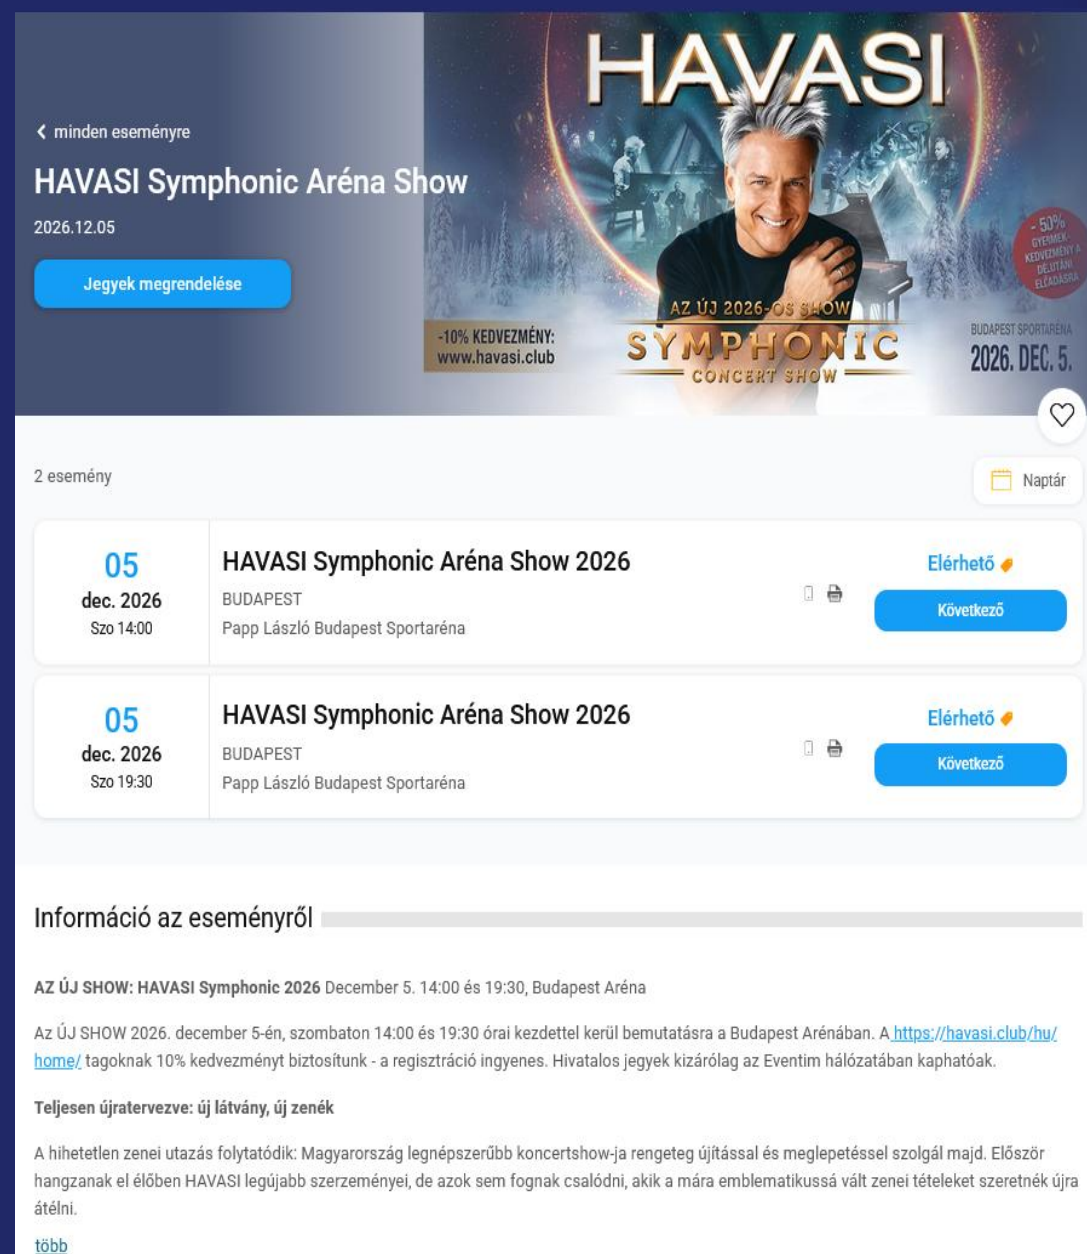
‹ minden eseményre

HAVASI Symphonic Aréna Show

2026.12.05

Jegyek megrendelése

HAVASI

AZ ÚJ 2026-OS SHOW
SYMPHONIC
CONCERT SHOW

-10% KEDVEZMÉNY:
www.havasi.club

-50% GYERMEKKEDVEZMÉNY A DÉLUTÁNI ELŐADÁSRA

BUDAPEST SPORTARÉNA
2026. DEC. 5.

2 esemény

Naptár

05
dec. 2026
Szo 14:00

HAVASI Symphonic Aréna Show 2026
BUDAPEST
Papp László Budapest Sportaréna

Elérhető
Következő

05
dec. 2026
Szo 19:30

HAVASI Symphonic Aréna Show 2026
BUDAPEST
Papp László Budapest Sportaréna

Elérhető
Következő

Információ az eseményről

AZ ÚJ SHOW: HAVASI Symphonic 2026 December 5. 14:00 és 19:30, Budapest Aréna

Az ÚJ SHOW 2026. december 5-én, szombaton 14:00 és 19:30 órai kezdettel kerül bemutatásra a Budapest Arénában. A https://havasi.club/hu/home/ tagoknak 10% kedvezményt biztosítunk - a regisztráció ingyenes. Hivatalos jegyek kizárólag az Eventim hálózatában kaphatóak.

Teljesen újratervezve: új látvány, új zenék

A hihetetlen zenei utazás folytatódik: Magyarország legnépszerűbb koncertshow-ja rengeteg újítással és meglepetéssel szolgál majd. Először hangzanak el élőben HAVASI legújabb szerzeményei, de azok sem fognak csalódni, akik a mára emblematikussá vált zenei tételeket szeretnék újra átélni.

több